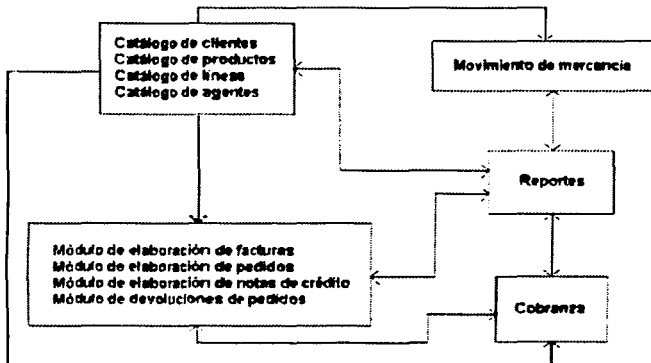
Catálogo de clientes
Catálogo de productos
Catálogo de líneas
Catálogo de agentes

Movimiento de mercancía

Reportes

Módulo de elaboración de facturas
Módulo de elaboración de pedidos
Módulo de elaboración de notas de crédito
Módulo de devoluciones de pedidos

Cobranza